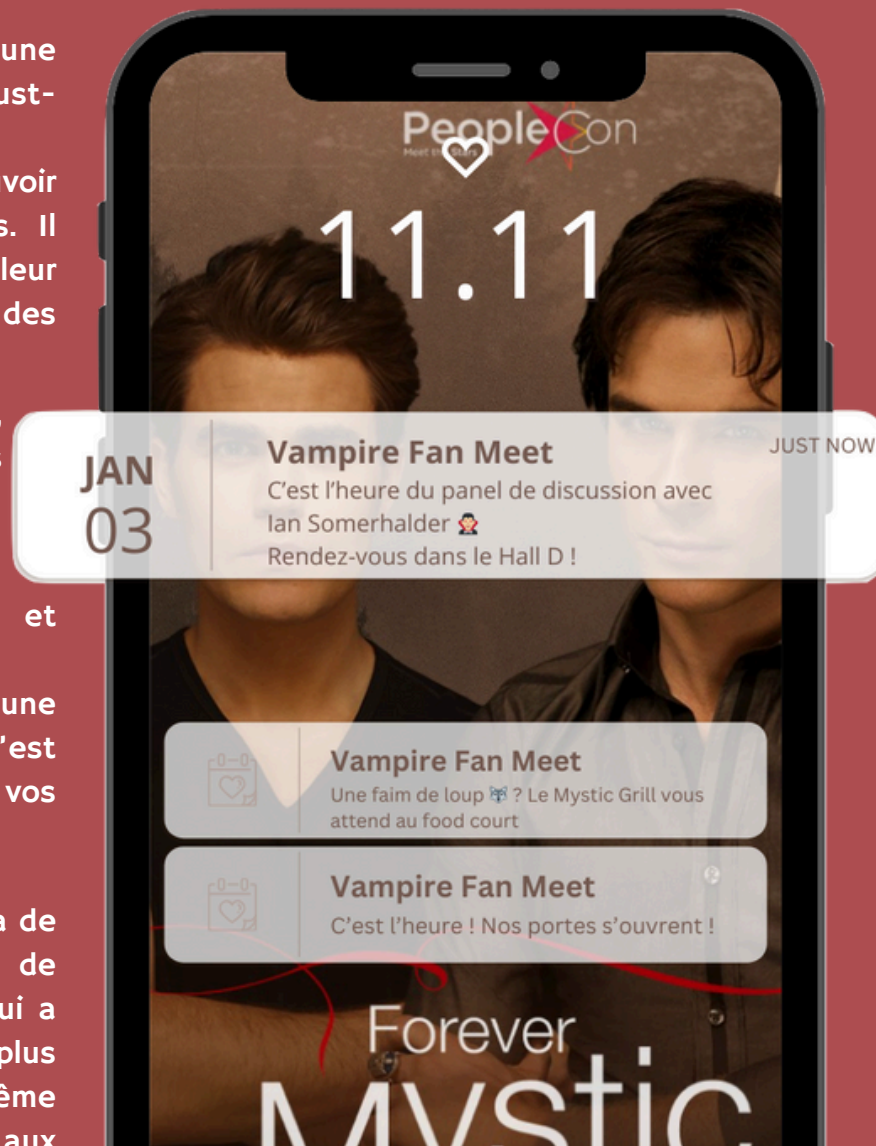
une
ust-

voir
s. Il
leur
des

et

une
'est
vos

a de
de
ui a
plus
ême
aux

PeopleCon
Meet the Stars

11.11

JAN
03

Vampire Fan Meet
C'est l'heure du panel de discussion avec Ian Somerhalder 🧛
Rendez-vous dans le Hall D !

JUST NOW

Vampire Fan Meet
Une faim de loup 🐺 ? Le Mystic Grill vous attend au food court

Vampire Fan Meet
C'est l'heure ! Nos portes s'ouvrent !

Forever
Mystic